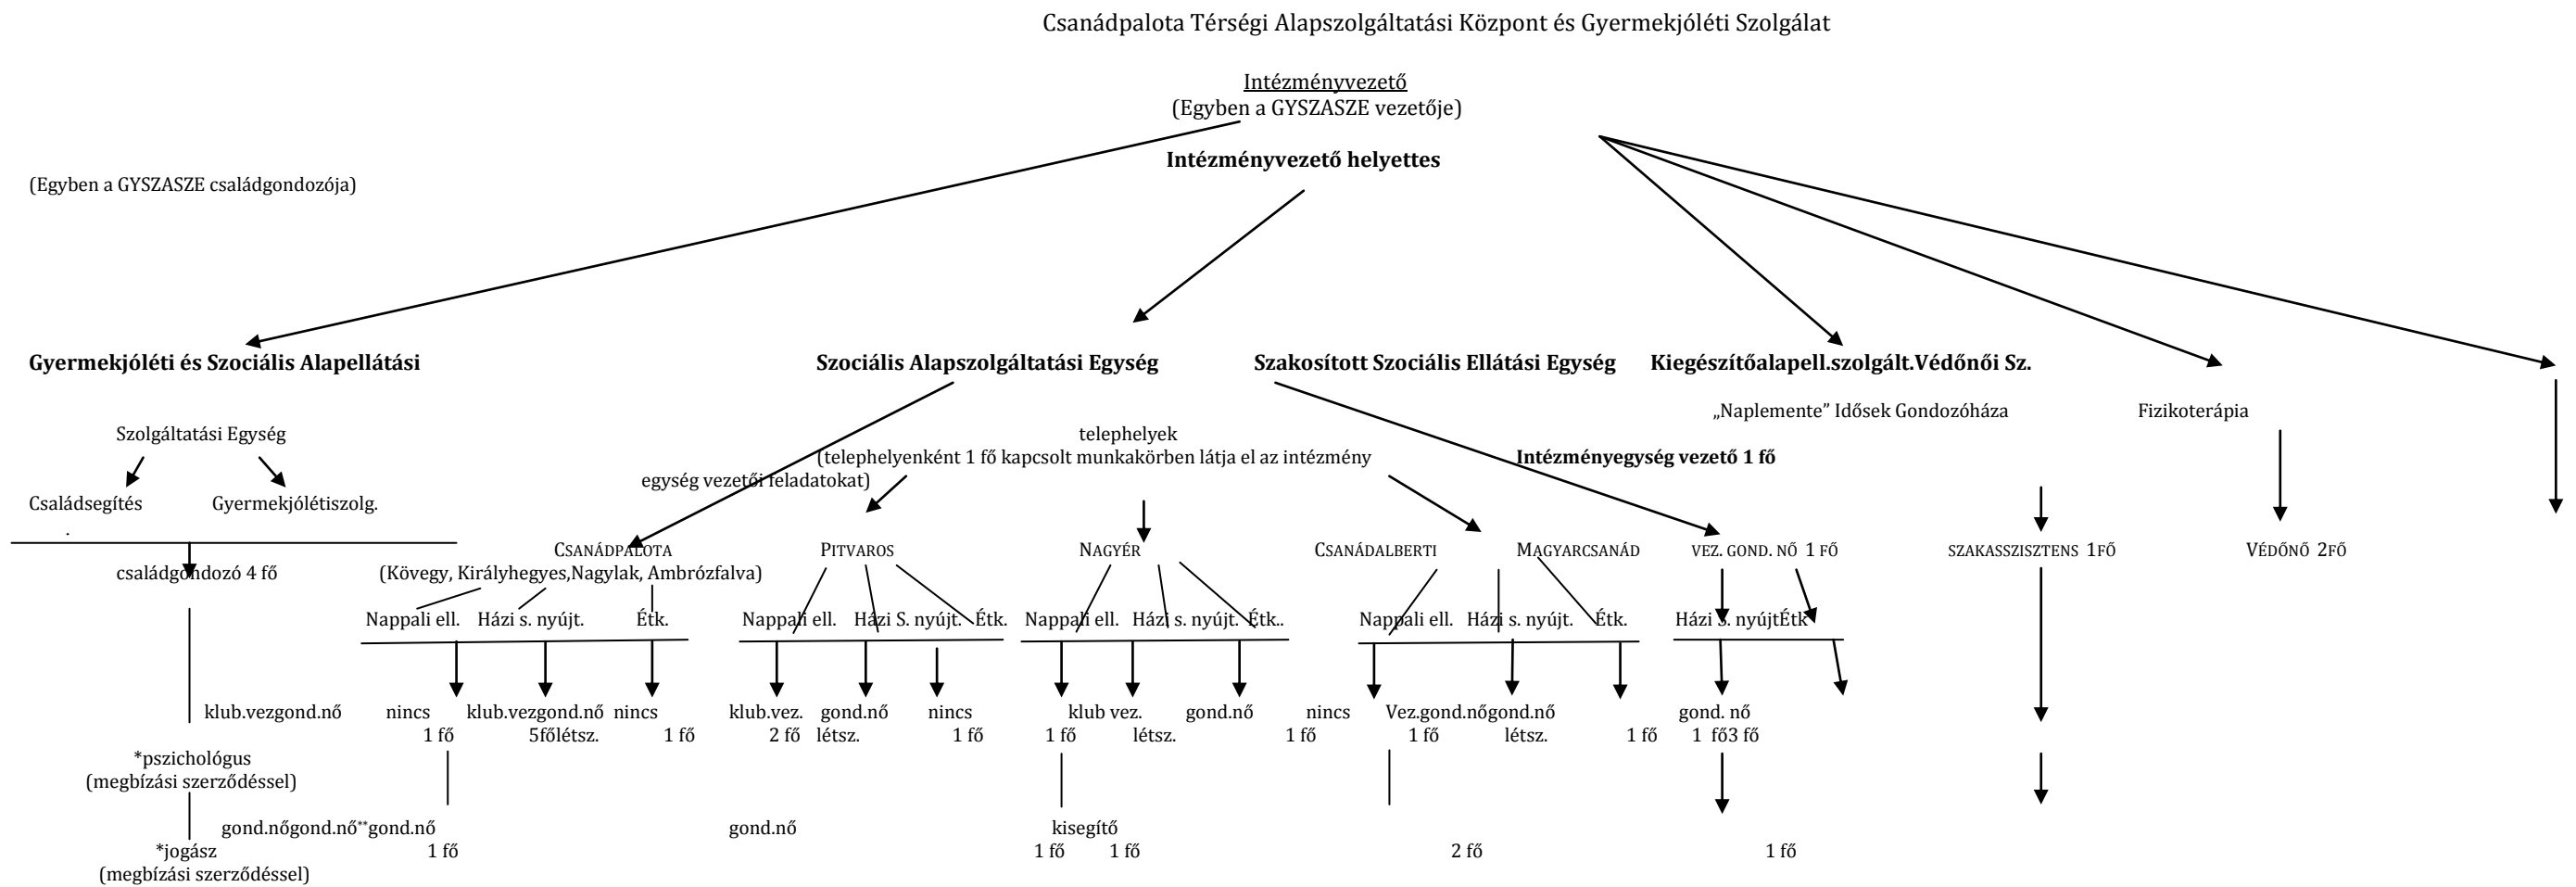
Csanádpalota Térségi Alapszolgáltatási Központ és Gyermekjóléti Szolgálat

Intézményvezető
(Egyben a GYSZASZE vezetője)

Intézményvezető helyettes

(Egyben a GYSZASZE családgondozója)

Gyermekjóléti és Szociális Alapellátási

Szociális Alapszolgáltatási Egység

Szakosított Szociális Ellátási Egység

Kiegészítőalapell.szolgált.Védőnői Sz.

„Naplemente" Idősek Gondozóháza

Fizikoterápia

Szolgáltatási Egység

telephelyek
(telephelyenként 1 fő kapcsolt munkakörben látja el az intézmény egység vezetői feladatokat)

Intézményegység vezető 1 fő

Családsegítés

Gyermekjólétiszolg.

családgondozó 4 fő

CSANÁDPALOTA
(Kövegy, Királyhegyes,Nagylak, Ambrózfalva)

PITVAROS

NAGYÉR

CSANÁDALBERTI

MAGYARCSANÁD

VEZ. GOND. NŐ 1 FŐ

SZAKASSZISZTENS 1FŐ

VÉDŐNŐ 2FŐ

Nappali ell. Házi s. nyújt. Étk.

Nappali ell. Házi S. nyújt. Étk.

Nappali ell. Házi s. nyújt. Étk..

Nappali ell. Házi s. nyújt. Étk.

Házi s. nyújtÉtk

klub.vezgond.nő

nincs 1 fő

klub.vezgond.nő 5fő létsz.

nincs 1 fő

klub.vez. 2 fő

gond.nő létsz.

nincs 1 fő

klub vez. 1 fő

gond.nő létsz.

nincs 1 fő

Vez.gond.nő 1 fő

gond.nő létsz.

1 fő

gond. nő 1 fő

3 fő

*pszichológus
(megbízási szerződéssel)

gond.nőgond.nő**gond.nő 1 fő

gond.nő

kisegítő 1 fő 1 fő

2 fő

1 fő

*jogász
(megbízási szerződéssel)